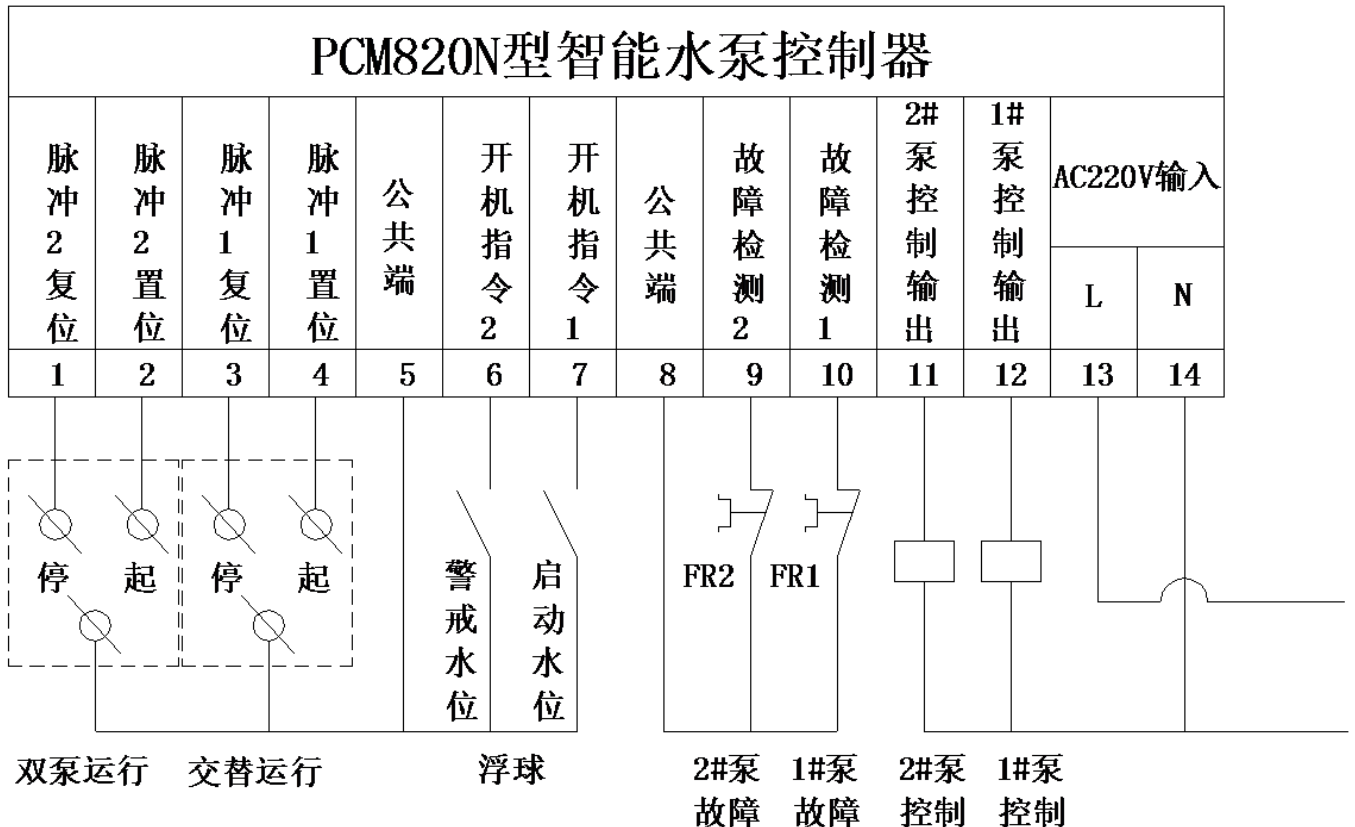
PCM820N型智能水泵控制器

| 脉冲2复位 | 脉冲2置位 | 脉冲1复位 | 脉冲1置位 | 公共端 | 开机指令2 | 开机指令1 | 公共端 | 故障检测2 | 故障检测1 | 2#泵控制输出 | 1#泵控制输出 | AC220V输入 L | AC220V输入 N |
|---|---|---|---|---|---|---|---|---|---|---|---|---|---|
| 1 | 2 | 3 | 4 | 5 | 6 | 7 | 8 | 9 | 10 | 11 | 12 | 13 | 14 |

停 起 停 起

警戒水位 启动水位

FR2 FR1

双泵运行 交替运行 浮球 2#泵故障 1#泵故障 2#泵控制 1#泵控制